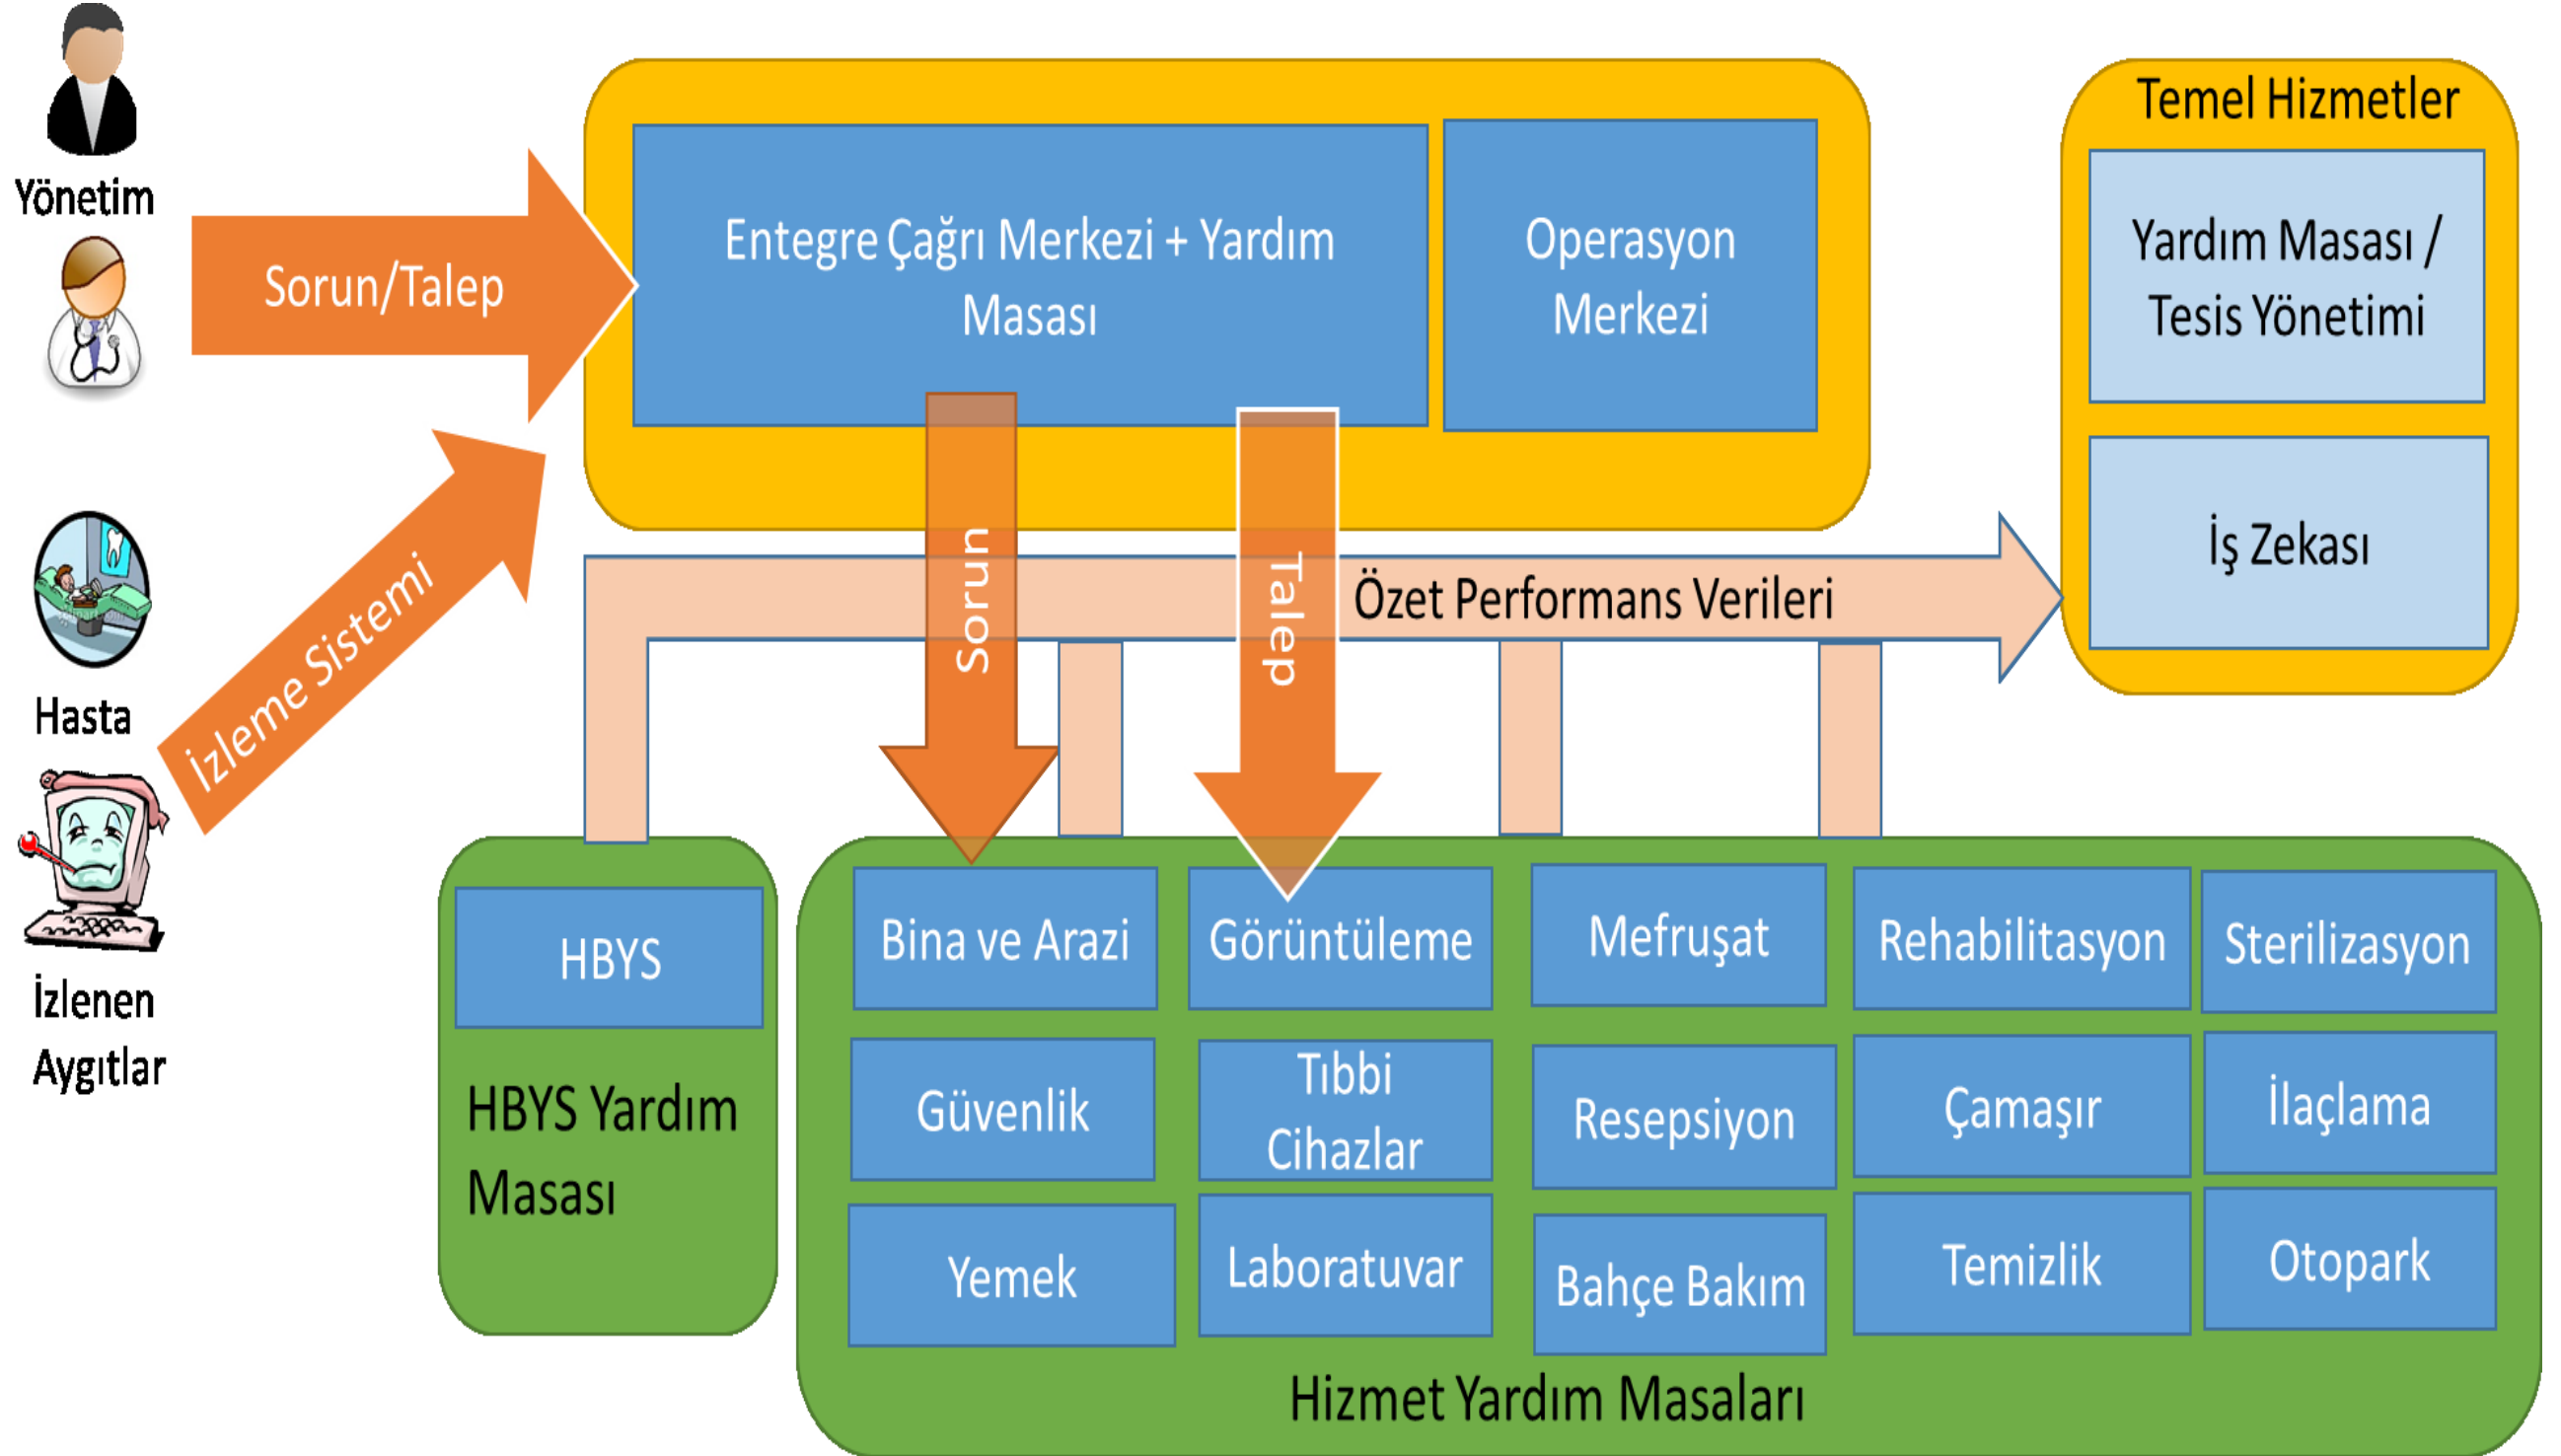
Yönetim

Sorun/Talep

Hasta

İzleme Sistemi

İzlenen Aygıtlar

Entegre Çağrı Merkezi + Yardım Masası

Operasyon Merkezi

Temel Hizmetler

Yardım Masası / Tesis Yönetimi

İş Zekası

Sorun

Talep

Özet Performans Verileri

HBYS

HBYS Yardım Masası

Bina ve Arazi

Görüntüleme

Mefruşat

Rehabilitasyon

Sterilizasyon

Güvenlik

Tıbbi Cihazlar

Resepsiyon

Çamaşır

İlaçlama

Yemek

Laboratuvar

Bahçe Bakım

Temizlik

Otopark

Hizmet Yardım Masaları